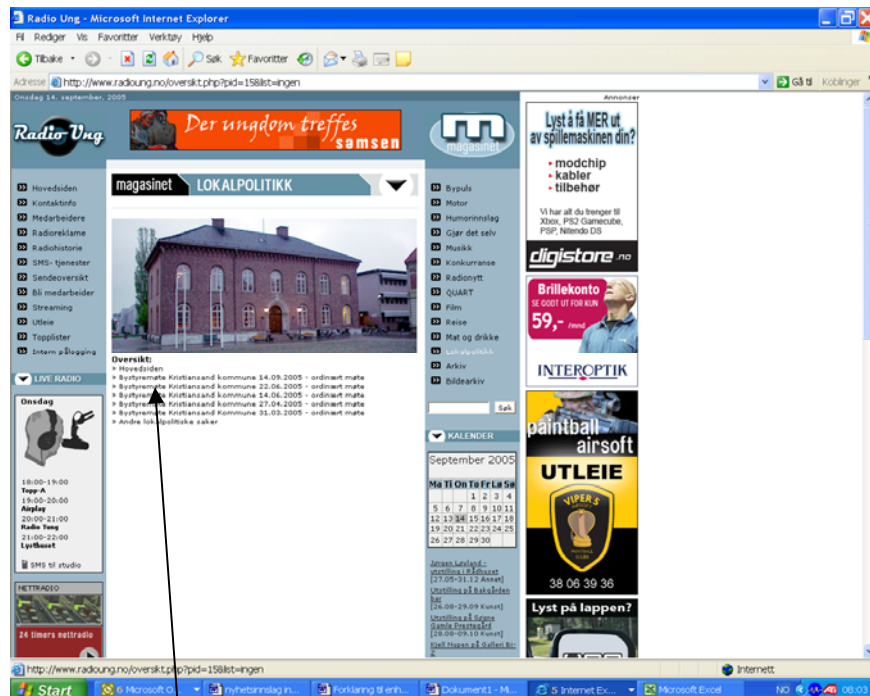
Radio Ung - Microsoft Internet Explorer

Fil Rediger Vis Favoritter Verktøy Hjelp

Tilbake Søk Favoritter

Adresse http://www.radioung.no/oversikt.php?pid=158list=ingen

Gå til Koblinger

Onsdag 14. september, 2005

Radio Ung

Der ungdom treffes samsen

magasinet

magasinet LOKALPOLITIKK

Hovedsiden
Kontaktinfo
Medarbeidere
Radioreklame
Radiohistorie
SMS- tjenester
Sendeoversikt
Bli medarbeider
Streaming
Utleie
Topplister
Intern pålogging

LIVE RADIO

Onsdag

18:00-19:00
Topp-A
19:00-20:00
Airplay
20:00-21:00
Radio Ung
21:00-22:00
Lydhuset

SMS til studio

NETTRADIO

24 timers nettradio

Oversikt:
» Hovedsiden
» Bystyremøte Kristiansand kommune 14.09.2005 - ordinært møte
» Bystyremøte Kristiansand kommune 22.06.2005 - ordinært møte
» Bystyremøte Kristiansand kommune 14.06.2005 - ordinært møte
» Bystyremøte Kristiansand kommune 27.04.2005 - ordinært møte
» Bystyremøte Kristiansand kommune 31.03.2005 - ordinært møte
» Andre lokalpolitiske saker

Bypuls
Motor
Humorinnslag
Gjør det selv
Musikk
Konkurranse
Radionytt
QUART
Film
Reise
Mat og drikke
Lokalpolitikk
Arkiv
Bildearkiv

Søk

KALENDER

September 2005

| Ma | Ti | On | To | Fr | Lø | Sø |
|---|---|---|---|---|---|---|
| | | | 1 | 2 | 3 | 4 |
| 5 | 6 | 7 | 8 | 9 | 10 | 11 |
| 12 | 13 | 14 | 15 | 16 | 17 | 18 |
| 19 | 20 | 21 | 22 | 23 | 24 | 25 |
| 26 | 27 | 28 | 29 | 30 | | |

Jørgen Løvland - utstilling i Rådhuset [27.05-31.12 Annet]
Utstilling på Bakgården bar [26.08-29.09 Kunst]
Utstilling på Sogne Gamle Prestegård [28.08-09.10 Kunst]
Kjell Hugen på Galleri Bi-Z

Annonser

Lyst å få MER ut av spillemaskinen din?
• modchip
• kabler
• tilbehør
Vi har alt du trenger til Xbox, PS2 Gamecube, PSP, Nitendo DS
digistore.no

Brillekonto
SE GODT UT FOR KUN
59,- /mnd
INTEROPTIK

paintball airsoft
UTLEIE
VIPER'S
38 06 39 36

Lyst på lappen?

http://www.radioung.no/oversikt.php?pid=158list=ingen
Internett

Start 6 Microsoft O... nyhetsinnslag in... Forklaring til enh... Dokument1 - Mi... 5 Internet Ex... Microsoft Excel NO 08:03